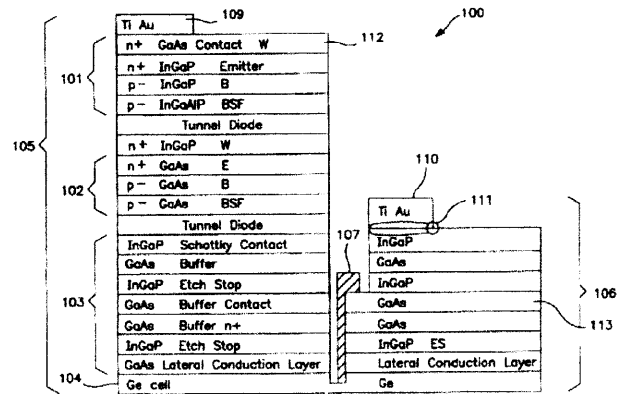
Ti Au
109
100
n+ GaAs Contact W
112
101
n+ InGaP Emitter
p− InGaP B
p− InGaAlP BSF
Tunnel Diode
105
n+ InGaP W
102
n+ GaAs E
p− GaAs B
p− GaAs BSF
110
Ti Au
111
Tunnel Diode
107
InGaP Schottky Contact
InGaP
GaAs Buffer
GaAs
InGaP Etch Stop
InGaP
103
GaAs Buffer Contact
GaAs
106
GaAs Buffer n+
GaAs
113
InGaP Etch Stop
InGaP ES
GaAs Lateral Conduction Layer
Lateral Conduction Layer
104
Ge cell
Ge